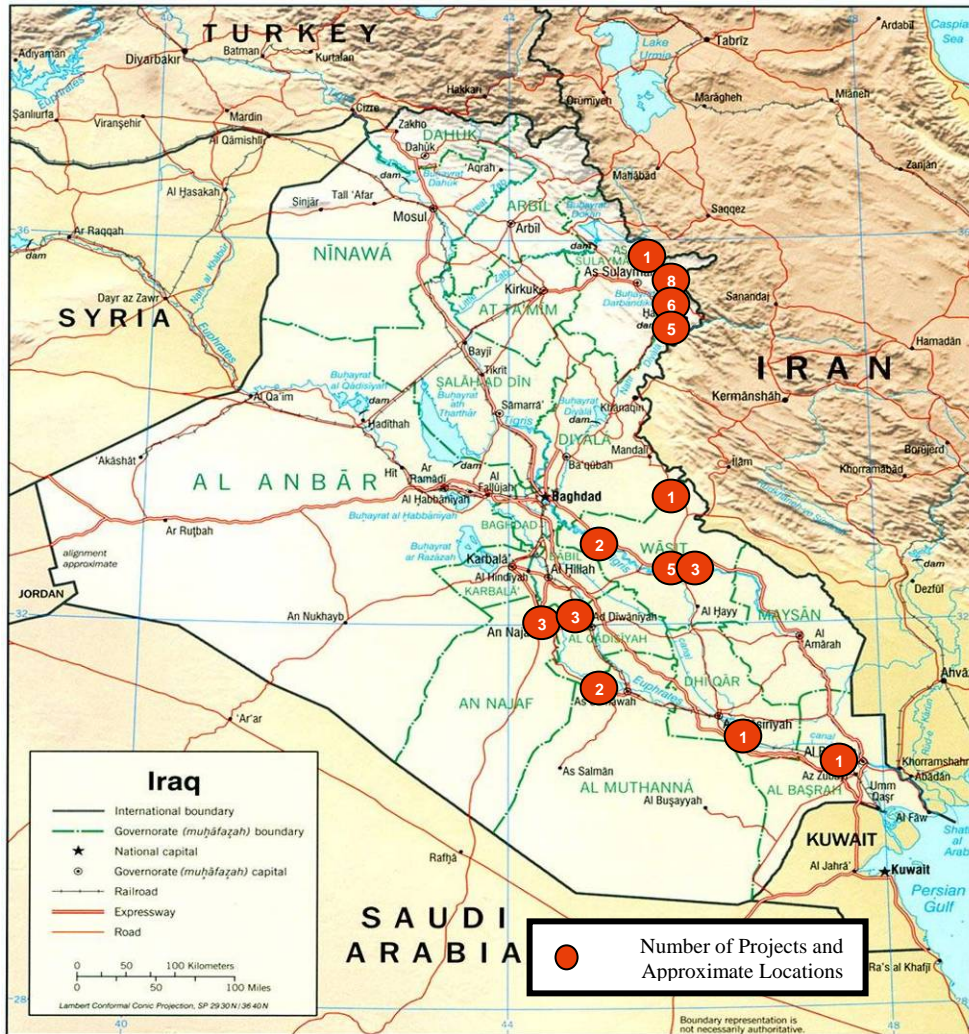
TURKEY
Caspian Sea
Adıyaman
Diyarbakır
Batman
Kurtalan
Ardabil
Lake Urmia
Tabriz
Hakkari
Şanlıurfa
Viranşehir
Mardin
Cizre
Orūmīyeh
Marāgheh
Mīāneh
Al Qāmishlī
Zakho
DAHUK
Dahūk
'Aqrah
Zanjān
Al Ḩasakah
Mahābād
Sinjār
Tall 'Afar
Mosul
ARBĪL
Saqqez
Ar Raqqah
Arbīl
36
dam
NĪNAWÁ
1
As Sulaymānīyah
8
Kirkuk
6
Sanandaj
Dayr az Zawr
SYRIA
AT TA'MĪM
5
Hamadān
IRAN
Bayjī
Tikrit
Buhayrat al Qādisīyah
ŞALĀḨ AD DĪN
Kermānshāh
Al Qā'im
Sāmarrā'
Buhayrat ath Tharthār
Ḩadīthah
DIYALA
Mandalī
Borūjerd
Ba'qūbah
'Akāshāt
Hīt
Īlām
Khorramābād
AL ANBĀR
Ar Ramādī
Al Fallūjah
Baghdad
Al Ḩabbānīyah
1
Buhayrat al Ḩabbānīyah
BAGHDAD
Ar Ruţbah
2
alignment approximate
WĀSIT
Buhayrat ar Razāzah
Karbalā'
Al Hillah
5
3
dam
Al Hindīyah
BABIL
KARBALĀ'
Dezfūl
JORDAN
Al Ḩayy
MAYSĀN
An Nukhayb
3
3
Ad Dīwānīyah
An Najaf
Al 'Amārah
QADISIYAH
Ahvāz
Euphrates
DHĪ QĀR
2
AN NAJAF
As Samāwah
An Nāşirīyah
1
'Ar'ar
Al Başrah
1
Khorramshahr
Iraq
Ābādān
Az Zubayr
Umm Qaşr
International boundary
As Salmān
AL MUTHANNÁ
AL BAŞRAH
Governorate (muḩāfaẓah) boundary
Al Buşayyah
Al Fāw
National capital
KUWAIT
Governorate (muḩāfaẓah) capital
Rafḩā
Al Jahrā'
Kuwait
Railroad
Persian Gulf
Expressway
Road
SAUDI ARABIA
Number of Projects and Approximate Locations
0 50 100 Kilometers
0 50 100 Miles
Lambert Conformal Conic Projection, SP 29 30 N / 36 40 N
Ra's al Khafjī
Boundary representation is not necessarily authoritative.
40
44
48